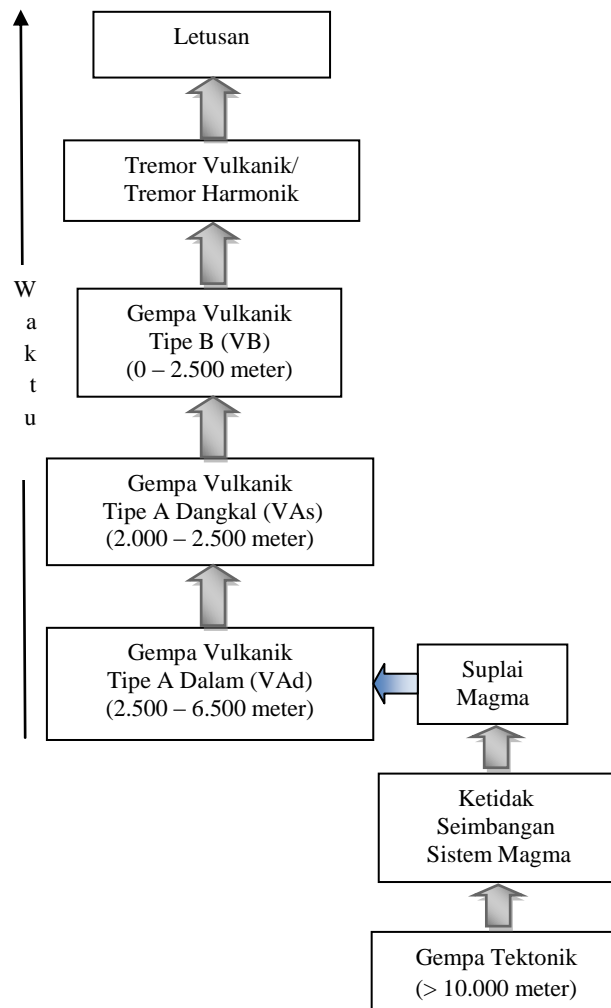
Letusan

Tremor Vulkanik/
Tremor Harmonik

W
a
k
t
u

Gempa Vulkanik
Tipe B (VB)
(0 – 2.500 meter)

Gempa Vulkanik
Tipe A Dangkal (VAs)
(2.000 – 2.500 meter)

Gempa Vulkanik
Tipe A Dalam (VAd)
(2.500 – 6.500 meter)

Suplai
Magma

Ketidak
Seimbangan
Sistem Magma

Gempa Tektonik
(> 10.000 meter)